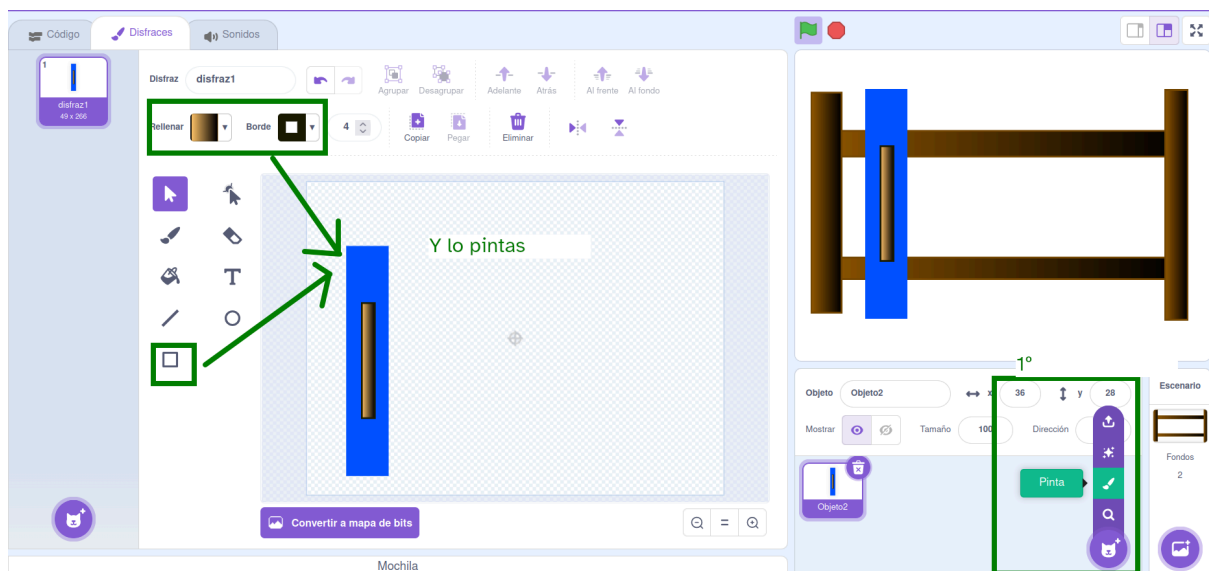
Código
Disfraces
Sonidos

1
disfraz1
49 x 266

Disfraz disfraz1
Agrupar Desagrupar Adelante Atrás Al frente Al fondo
Rellenar Borde 4
Copiar Pegar Eliminar

Y lo pintas

Convertir a mapa de bits

Mochila

1º
Objeto Objeto2 x 36 y 28
Mostrar Tamaño 100 Dirección
Objeto2
Pinta

Escenario
Fondos
2